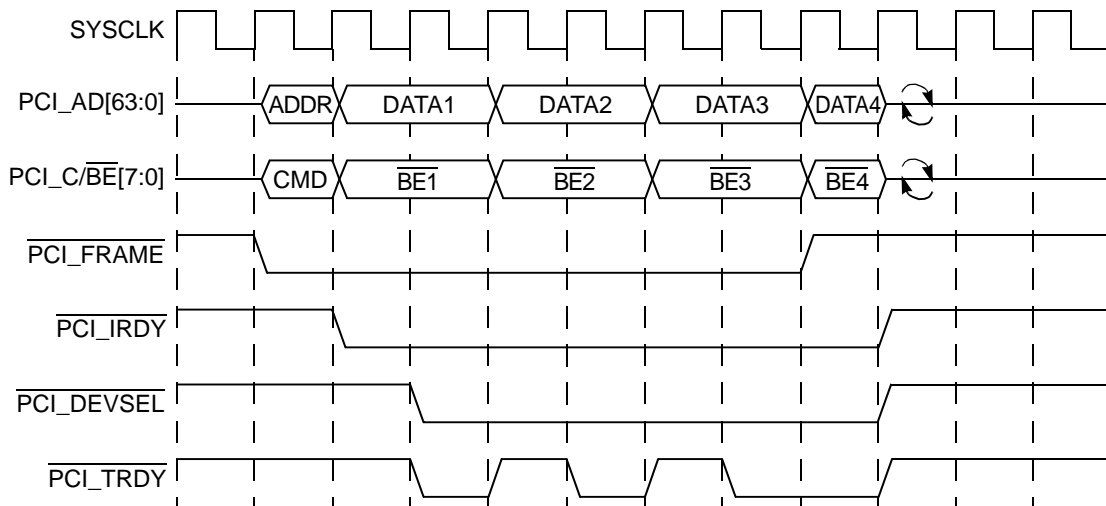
SYSCLK

PCI_AD[63:0]

ADDR DATA1 DATA2 DATA3 DATA4

PCI_C/$\overline{\text{BE}}$[7:0]

CMD $\overline{\text{BE1}}$ $\overline{\text{BE2}}$ $\overline{\text{BE3}}$ $\overline{\text{BE4}}$

$\overline{\text{PCI\_FRAME}}$

$\overline{\text{PCI\_IRDY}}$

$\overline{\text{PCI\_DEVSEL}}$

$\overline{\text{PCI\_TRDY}}$